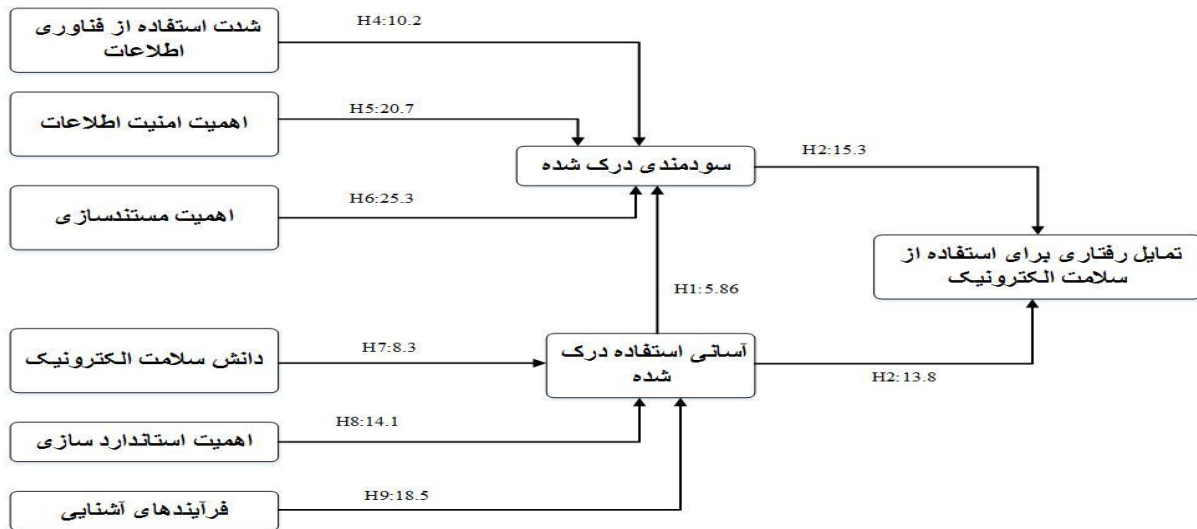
شدت استفاده از فناوری اطلاعات

H4:10.2

اهمیت امنیت اطلاعات

H5:20.7

سودمندی درک شده

H2:15.3

اهمیت مستندسازی

H6:25.3

تمایل رفتاری برای استفاده از سلامت الکترونیک

H1:5.86

دانش سلامت الکترونیک

H7:8.3

آسانی استفاده درک شده

H2:13.8

اهمیت استاندارد سازی

H8:14.1

فرآیندهای آشنایی

H9:18.5